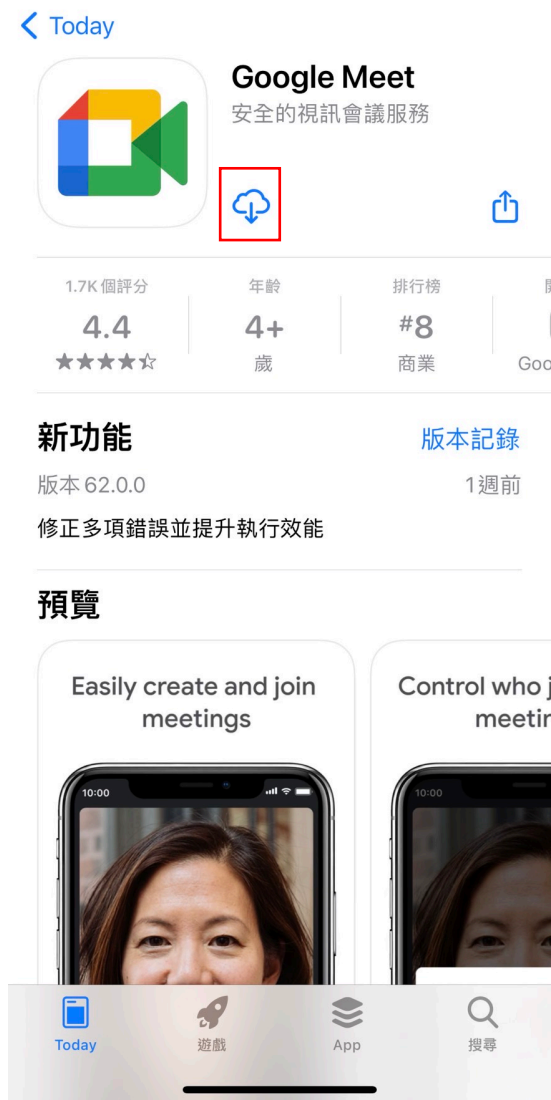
< Today

Google Meet
安全的視訊會議服務

| 1.7K 個評分 | 年齡 | 排行榜 | 開 |
|---|---|---|---|
| 4.4 | 4+ | #8 | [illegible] |
| ★★★★☆ | 歲 | 商業 | Goo |

新功能
版本記錄
版本 62.0.0
1週前
修正多項錯誤並提升執行效能

預覽

Easily create and join meetings

10:00

Control who j meetin

10:00

Today
遊戲
App
搜尋